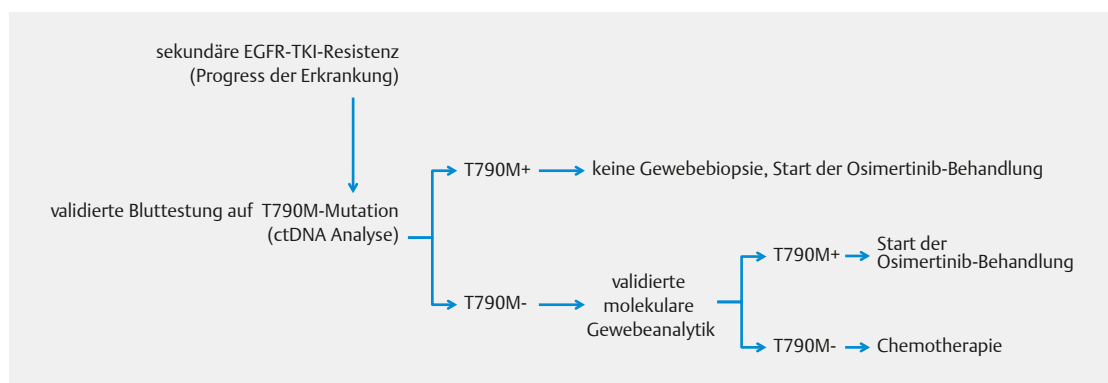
sekundäre EGFR-TKI-Resistenz
(Progress der Erkrankung)

validierte Bluttestung auf T790M-Mutation
(ctDNA Analyse)

T790M+

keine Gewebebiopsie, Start der Osimertinib-Behandlung

T790M-

validierte
molekulare
Gewebeanalytik

T790M+

Start der
Osimertinib-Behandlung

T790M-

Chemotherapie